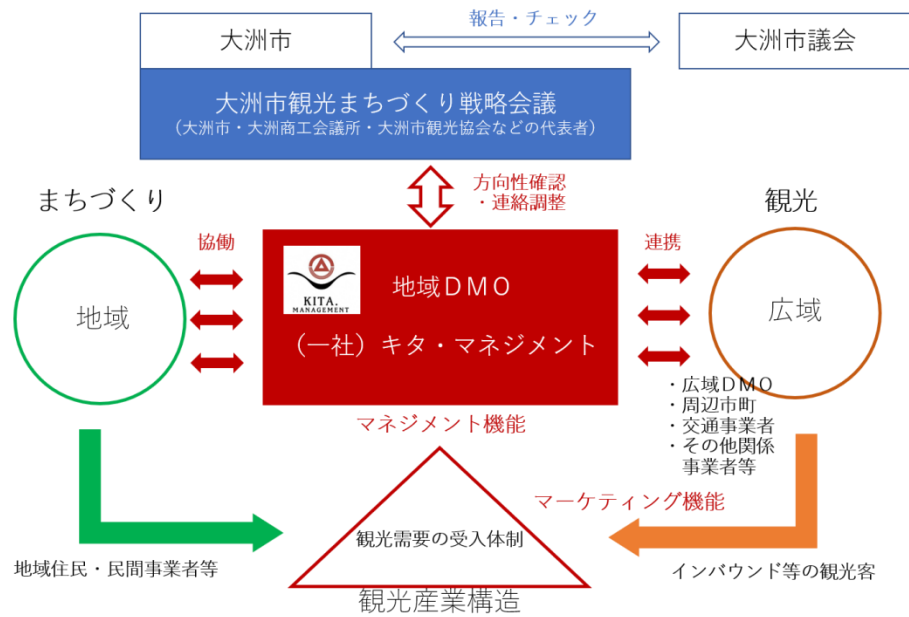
大洲市

報告・チェック

大洲市議会

大洲市観光まちづくり戦略会議
（大洲市・大洲商工会議所・大洲市観光協会などの代表者）

方向性確認
・連絡調整

まちづくり

観光

協働

連携

地域

KITA. MANAGEMENT

地域ＤＭＯ

（一社）キタ・マネジメント

広域

・広域ＤＭＯ
・周辺市町
・交通事業者
・その他関係事業者等

マネジメント機能

マーケティング機能

観光需要の受入体制

地域住民・民間事業者等

インバウンド等の観光客

観光産業構造